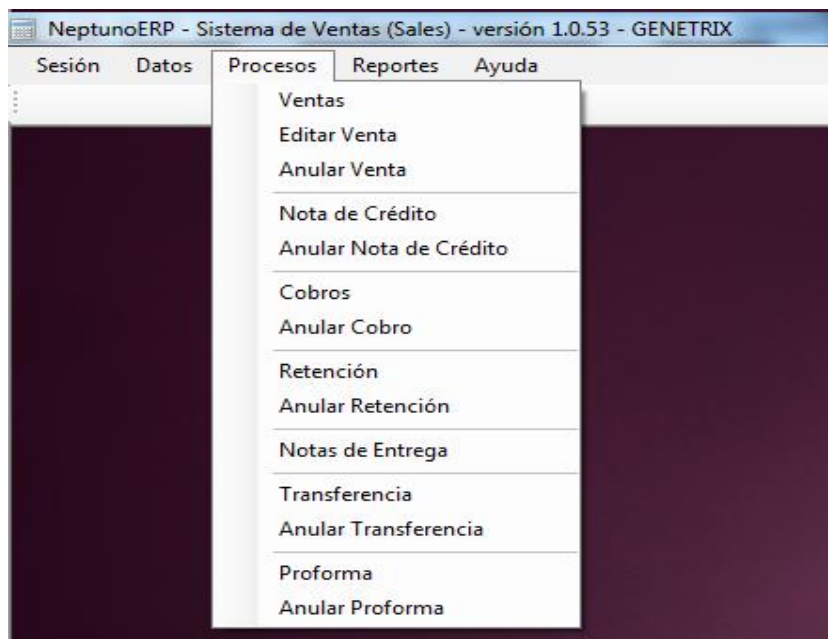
NeptunoERP - Sistema de Ventas (Sales) - versión 1.0.53 - GENETRIX

Sesión Datos Procesos Reportes Ayuda

Ventas
Editar Venta
Anular Venta

Nota de Crédito
Anular Nota de Crédito

Cobros
Anular Cobro

Retención
Anular Retención

Notas de Entrega

Transferencia
Anular Transferencia

Proforma
Anular Proforma